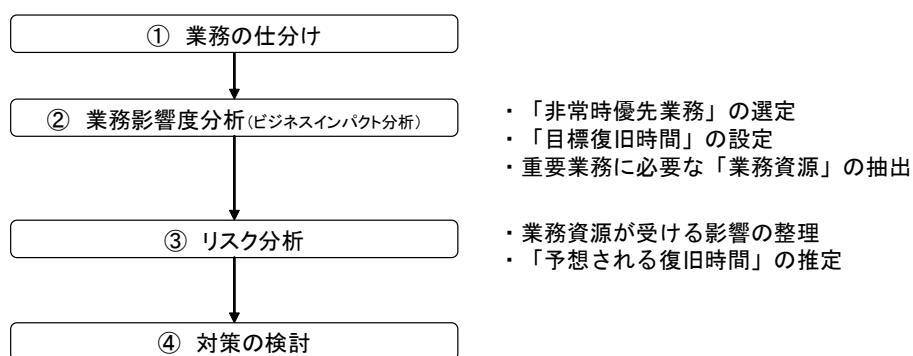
① 業務の仕分け

② 業務影響度分析(ビジネスインパクト分析)

・「非常時優先業務」の選定
・「目標復旧時間」の設定
・重要業務に必要な「業務資源」の抽出

③ リスク分析

・業務資源が受ける影響の整理
・「予想される復旧時間」の推定

④ 対策の検討